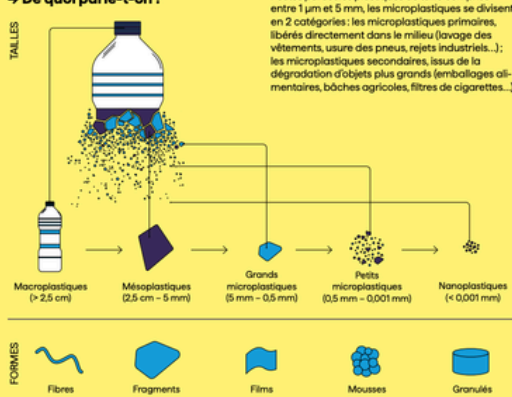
→ De quoi parle-t-on ?

entre 1 µm et 5 mm, les microplastiques se divisent en 2 catégories : les microplastiques primaires, libérés directement dans le milieu (lavage des vêtements, usure des pneus, rejets industriels…) ; les microplastiques secondaires, issus de la dégradation d'objets plus grands (emballages alimentaires, bâches agricoles, filtres de cigarettes…).

TAILLES

Macroplastiques (> 2,5 cm)

Mésoplastiques (2,5 cm – 5 mm)

Grands microplastiques (5 mm – 0,5 mm)

Petits microplastiques (0,5 mm – 0,001 mm)

Nanoplastiques (< 0,001 mm)

FORMES

Fibres

Fragments

Films

Mousses

Granulés